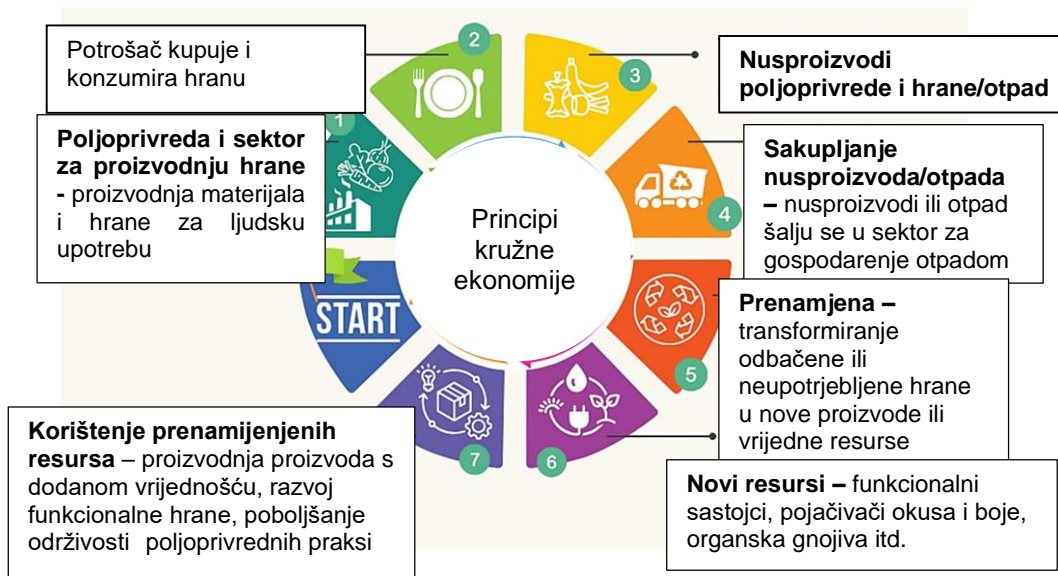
Potrošač kupuje i konzumira hranu

2

Nusproizvodi poljoprivrede i hrane/otpad

3

Poljoprivreda i sektor za proizvodnju hrane - proizvodnja materijala i hrane za ljudsku upotrebu

1

Sakupljanje nusproizvoda/otpada – nusproizvodi ili otpad šalju se u sektor za gospodarenje otpadom

4

Principi kružne ekonomije

START

Prenamjena – transformiranje odbačene ili neupotrjebljene hrane u nove proizvode ili vrijedne resurse

5

Korištenje prenamijenjenih resursa – proizvodnja proizvoda s dodanom vrijednošću, razvoj funkcionalne hrane, poboljšanje održivosti poljoprivrednih praksi

7

6

Novi resursi – funkcionalni sastojci, pojačivači okusa i boje, organska gnojiva itd.